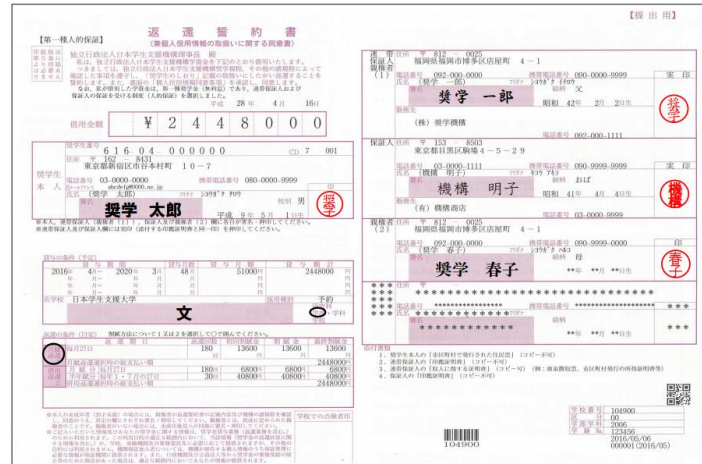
【提出用】

【第一種人的保証】

返還誓約書
（兼個人信用情報の取扱いに関する同意書）

独立行政法人日本学生支援機構理事長 殿

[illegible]

平成 28 年 4 月 16 日

借用金額 ¥ 2 4 4 8 0 0 0

奨学生番号 616-04-000000
CD 7 001

奨学生本人
住所 〒 162 8431 東京都新宿区市谷本村町 10−7
電話番号 03-0000-0000
携帯電話番号 080-0000-9999
メールアドレス abcdefg0000.ne.jp
氏名（奨学 太郎） ショウガク タロウ
奨学 太郎
性別 男
平成 9 年 5 月 1 日生

貸与月額 51000円
貸与総額 2448000
2016年 4月〜2020年 3月 48
在学校 日本学生支援大学
文
予約

返還月額 13600 13600 13600
回数 180 180
6800 6800 6800
30 40800 40800 40800
2448000
2448000

連帯保証人（1）
住所 〒 812 0025 福岡県福岡市博多区店屋町 4−1
電話番号 092-000-0000
携帯電話番号 090-0000-9999
氏名（奨学 一郎） ショウガク イチロウ
続柄 父
奨学 一郎
実印
奨学
昭和 42年 2月 2日生
（株）奨学機構
電話番号 092-000-1111

保証人
住所 〒 153 8503 東京都目黒区駒場 4−5−29
電話番号 03-0000-1111
携帯電話番号 090-9999-9999
氏名（機構 明子） キコウ アキコ
続柄 おば
機構 明子
実印
機構
昭和 41年 4月 4日生
（有）機構商店
電話番号 03-0000-9999

連帯保証人（2）
住所 〒 812 0025 福岡県福岡市博多区店屋町 4−1
電話番号 092-000-0000
携帯電話番号 090-9999-0000
氏名（奨学 春子） ショウガク ハルコ
続柄 母
奨学 春子
印
春子
**年 **月 **日生

***
***

添付書類
1．奨学生本人の「本国発行の印鑑証明書」（コピー不可）
2．連帯保証人の「印鑑証明書」（コピー不可）
3．保証人の「印鑑証明書」（コピー不可）
4．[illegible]

学校番号 104900
00
2006
123456
2016/05/06
000001 (2016/05)

104900